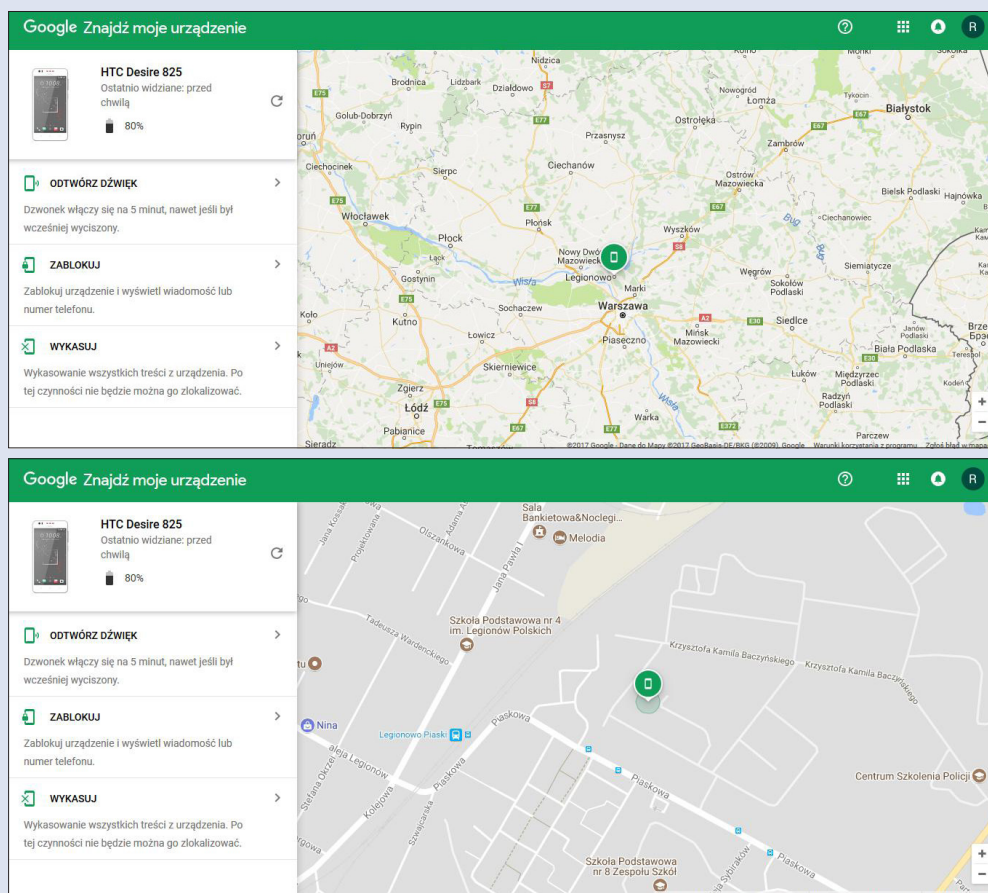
Google Znajdź moje urządzenie

R

HTC Desire 825
Ostatnio widziane: przed chwilą
80%

ODTWÓRZ DŹWIĘK
Dzwonek włączy się na 5 minut, nawet jeśli był wcześniej wyciszony.

ZABLOKUJ
Zablokuj urządzenie i wyświetl wiadomość lub numer telefonu.

WYKASUJ
Wykasowanie wszystkich treści z urządzenia. Po tej czynności nie będzie można go zlokalizować.

Nidzica
Brodnica
Lidzbark
Działdowo
Golub-Dobrzyń
Rypin
Przasnysz
Ostrołęka
Nowogród
Łomża
Tykocin
Białystok
Mońki
Zambrów
Ciechocinek
Sierpc
Ciechanów
Ostrów Mazowiecka
Bielsk Podlaski
Hajnówka
Włocławek
Płońsk
Wyszków
Ciechanowiec
Płock
Nowy Dwór Mazowiecki
Legionowo
Łąck
Gostynin
Wisła
Marki
Węgrów
Siemiatycze
Sokołów Podlaski
Warszawa
Sochaczew
Kutno
Łowicz
Piaseczno
Mińsk Mazowiecki
Siedlce
Janów Podlaski
Biała Podlaska
Terespol
Koło
Uniejów
Skierniewice
Łuków
Międzyrzec Podlaski
Radzyń Podlaski
Zgierz
Łódź
Pabianice
Warka
Parczew
Sieradz
©2017 Google - Dane do Mapy ©2017 GeoBasis-DE/BKG (©2009), Google   Warunki korzystania z programu   Zgłoś błąd w mapach
E75 E77 E67 S7 S8 A2 E30 A1 E372

Google Znajdź moje urządzenie

R

HTC Desire 825
Ostatnio widziane: przed chwilą
80%

ODTWÓRZ DŹWIĘK
Dzwonek włączy się na 5 minut, nawet jeśli był wcześniej wyciszony.

ZABLOKUJ
Zablokuj urządzenie i wyświetl wiadomość lub numer telefonu.

WYKASUJ
Wykasowanie wszystkich treści z urządzenia. Po tej czynności nie będzie można go zlokalizować.

Sala Bankietowa&Noclegi...
Melodia
Olszankowa
Jana Pawła II
Adama Al
Jana Kossak
Projektowana
Szkoła Podstawowa nr 4 im. Legionów Polskich
Tadeusza Wardeckiego
Krzysztofa Kamila Baczyńskiego
Krzysztofa Kamila Baczyńskiego
Nina
Legionowo Piaski
Piaskowa
aleja Legionów
Stefana Okrzei
Kolejowa
Szwajcarska
Piaskowa
Piaskowa
Centrum Szkolenia Policji
Szkoła Podstawowa nr 8 Zespołu Szkół
Sybiraków